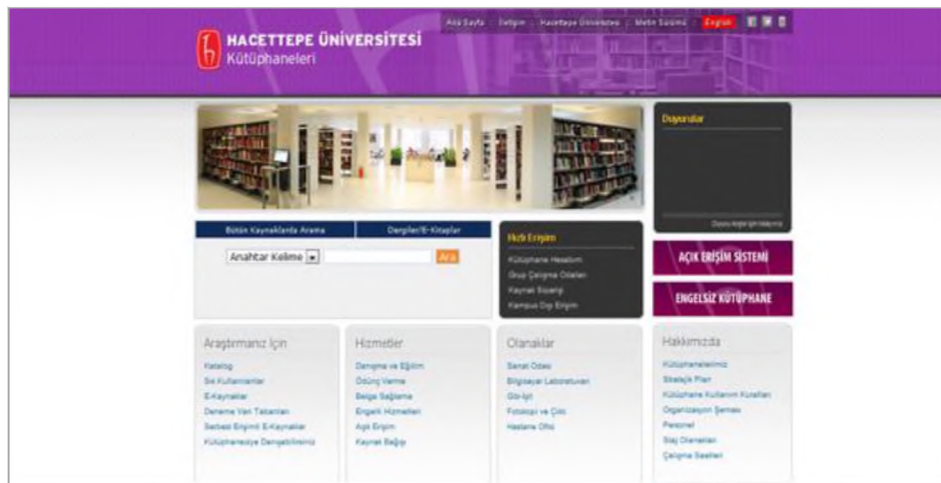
HACETTEPE ÜNİVERSİTESİ
Kütüphaneleri

Ana Sayfa | İletişim | Hacettepe Üniversitesi | Metin Sürümü | English

Duyurular

Duyuru Arşivi için tıklayınız

Bütün Kaynaklarda Arama | Dergiler/E-Kitaplar

Anahtar Kelime | Ara

Hızlı Erişim
Kütüphane Hesabım
Grup Çalışma Odaları
Kaynak Siparişi
Kampus Dışı Erişim

AÇIK ERİŞİM SİSTEMİ

ENGELSİZ KÜTÜPHANE

Araştırmanız İçin
Katalog
Sık Kullanılanlar
E-Kaynaklar
Deneme Veri Tabanları
Serbest Erişimli E-Kaynaklar
Kütüphanenize Danışabilirsiniz

Hizmetler
Danışma ve Eğitim
Ödünç Verme
Belge Sağlama
Engelli Hizmetleri
Açık Erişim
Kaynak Bağışı

Olanaklar
Sanat Odası
Bilgisayar Laboratuvarı
Gör-İşit
Fotokopi ve Çıktı
Hastane Ofisi

Hakkımızda
Kütüphanelerimiz
Stratejik Plan
Kütüphane Kullanım Kuralları
Organizasyon Şeması
Personel
Staj Olanakları
Çalışma Saatleri